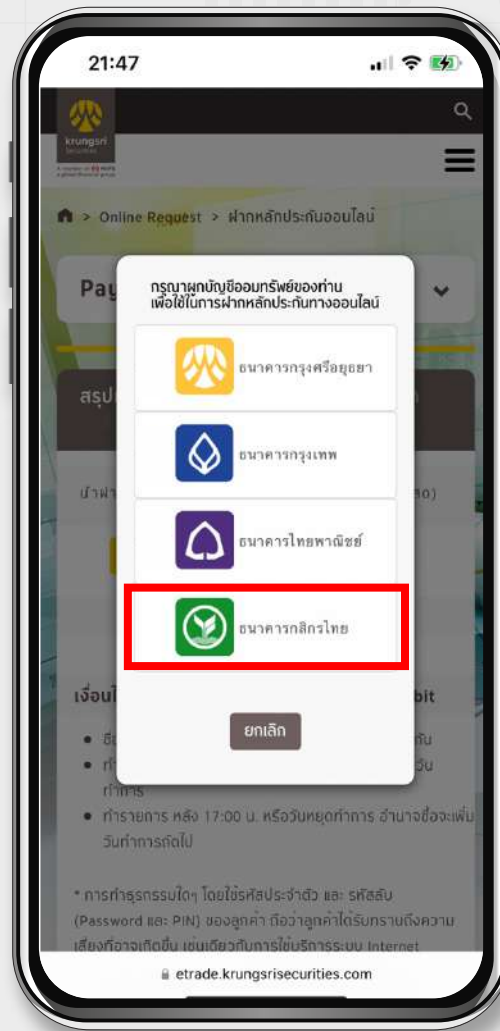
21:47

krungsri Securities

Online Request > ฝากหลักประกันออนไลน์

Pay

สรุป

นำฝา

เงื่อนไ

bit

กรุณาผูกบัญชีออมทรัพย์ของท่าน เพื่อใช้ในการฝากหลักประกันทางออนไลน์

ธนาคารกรุงศรีอยุธยา

ธนาคารกรุงเทพ

ธนาคารไทยพาณิชย์

ธนาคารกสิกรไทย

ยกเลิก

ทำการ

• ทำรายการ หลัง 17:00 น. หรือวันหยุดทำการ อาจนำจะยื่นเพิ่ม วันทำการถัดไป

* การทำธุรกรรมใดๆ โดยใช้รหัสประจำตัว และ รหัสลับ (Password และ PIN) ของลูกค้า ถือว่าลูกค้าได้รับทราบถึงความเสี่ยงที่อาจเกิดขึ้น เช่นเดียวกับการใช้บริการระบบ Internet

etrade.krungsrisecurities.com